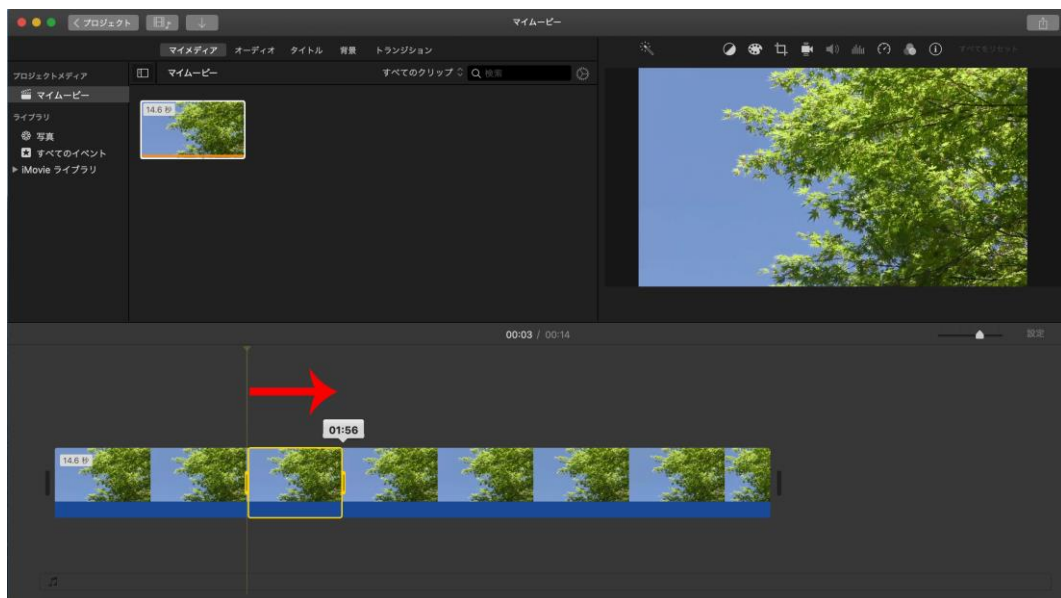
＜プロジェクト

マイムービー

マイメディア　オーディオ　タイトル　背景　トランジション

すべてをリセット

プロジェクトメディア

マイムービー

ライブラリ

写真

すべてのイベント

iMovie ライブラリ

マイムービー

すべてのクリップ

検索

14.6 秒

00:03 / 00:14

設定

01:56

14.6 秒